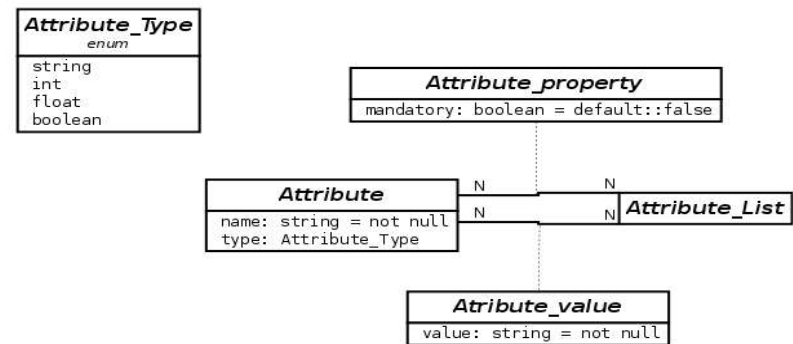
Attribute_Type
enum
string
int
float
boolean

Attribute_property
mandatory: boolean = default::false

Attribute
name: string = not null
type: Attribute_Type

N
N
N
N

Attribute_List

Atribute_value
value: string = not null